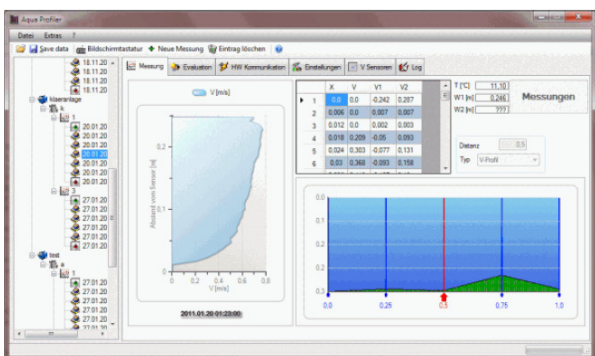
Aque Profiler

Datei Extras ?

Save data Bildschirmtastatur Neue Messung Eintrag löschen

18.11.20
18.11.20
18.11.20
18.11.20
kläranlage
1
20.01.20
20.01.20
20.01.20
20.01.20
20.01.20
20.01.20
3
27.01.20
27.01.20
27.01.20
27.01.20
27.01.20
27.01.20
test
1
27.01.20
27.01.20
27.01.20
27.01.20
27.01.20

Messung Evaluation HW Kommunikation Einstellungen V Sensoren Log

V [m/s]

Abstand vom Sensor [m]

V [m/s]

0 0.2 0.4 0.6 0.8

2011.01.20 01:23:00

| | X | V | V1 | V2 |
|---|---|---|---|---|
| 1 | 0,0 | 0,0 | -0,242 | 0,287 |
| 2 | 0,006 | 0,0 | 0,007 | 0,007 |
| 3 | 0,012 | 0,0 | 0,002 | 0,003 |
| 4 | 0,018 | 0,209 | -0,05 | 0,093 |
| 5 | 0,024 | 0,303 | -0,077 | 0,131 |
| 6 | 0,03 | 0,368 | -0,093 | 0,158 |

T [°C] 11,10
W1 [w] 0,246
W2 [w] ???

Messungen

Distanz 0,5
Typ V-Profil

0.8
0.6
0.4
0.2
0.0

0.0 0.25 0.5 0.75 1.0